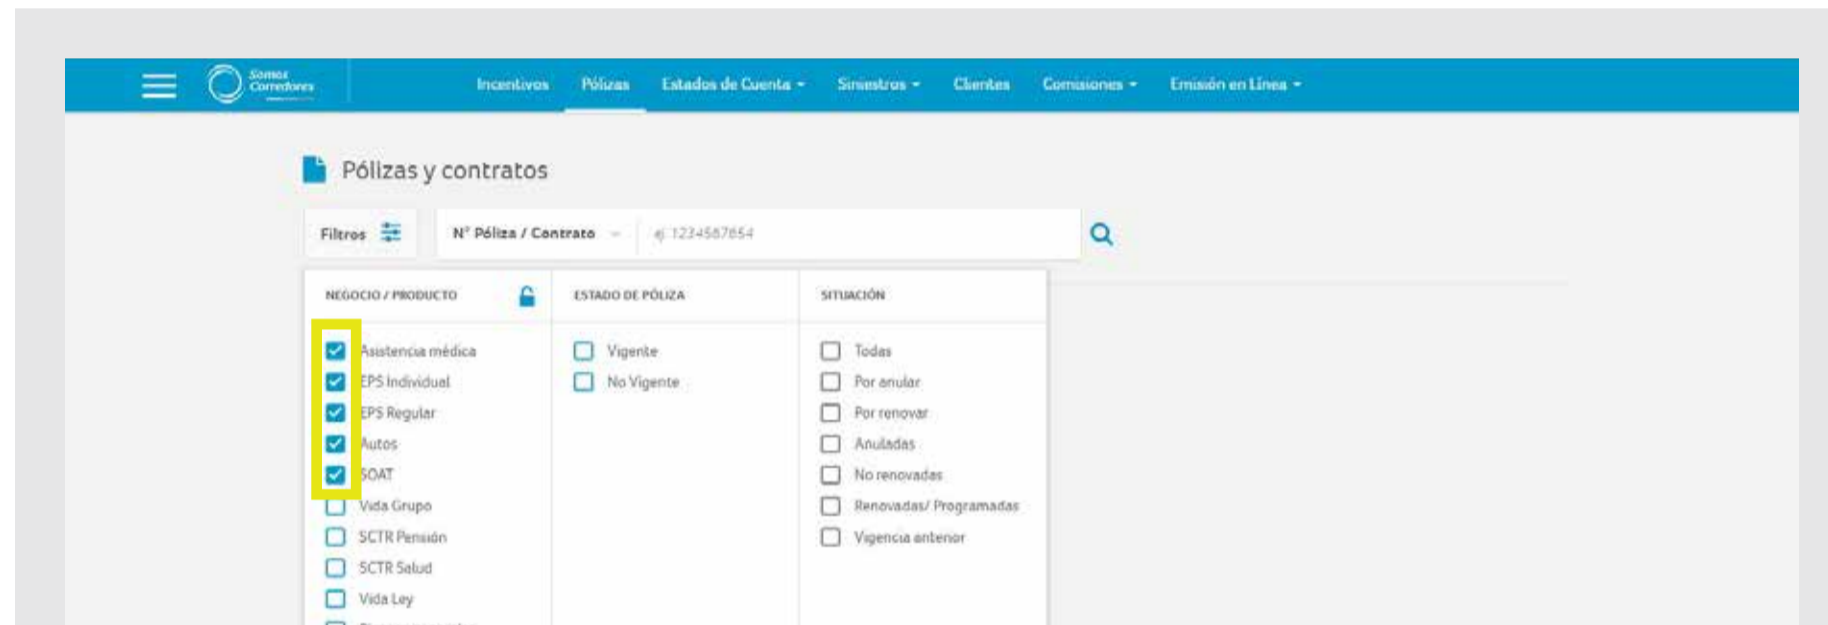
Somos Corredores

Incentivos Pólizas Estados de Cuenta Siniestros Clientes Comisiones Emisión en Línea

Pólizas y contratos

Filtros

N° Póliza / Contrato

ej. 1234567654

NEGOCIO / PRODUCTO

Asistencia médica
EPS Individual
EPS Regular
Autos
SOAT
Vida Grupo
SCTR Pensión
SCTR Salud
Vida Ley
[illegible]

ESTADO DE PÓLIZA

Vigente
No Vigente

SITUACIÓN

Todas
Por anular
Por renovar
Anuladas
No renovadas
Renovadas/ Programadas
Vigencia anterior